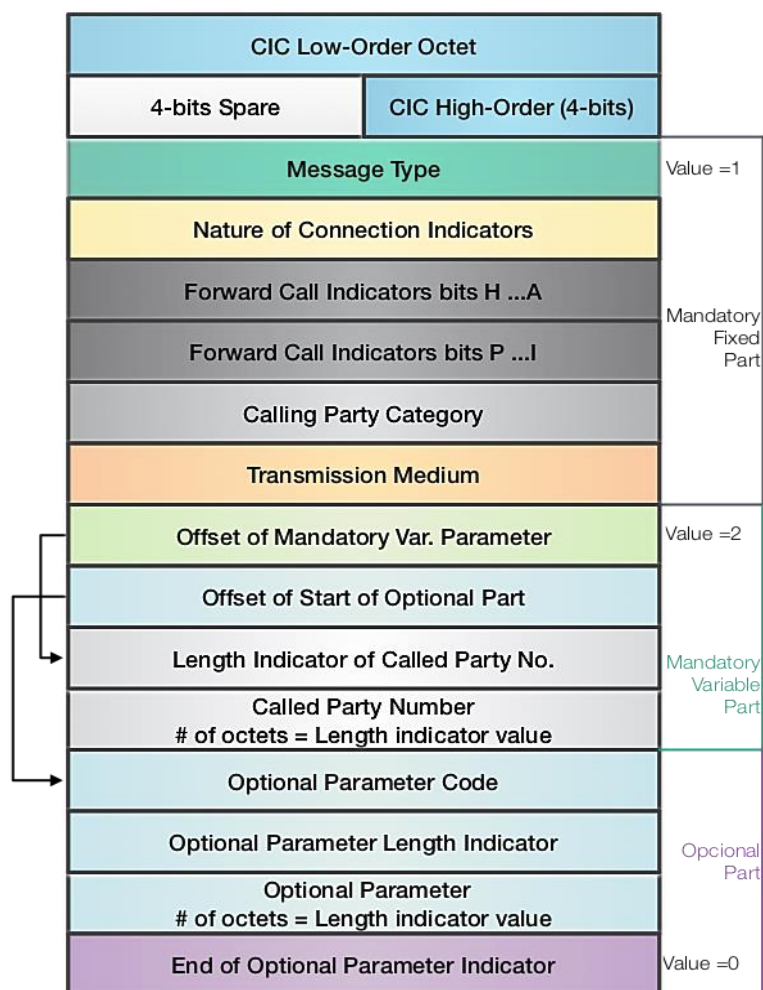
CIC Low-Order Octet

4-bits Spare

CIC High-Order (4-bits)

Message Type

Value =1

Nature of Connection Indicators

Forward Call Indicators bits H ...A

Mandatory Fixed Part

Forward Call Indicators bits P ...I

Calling Party Category

Transmission Medium

Offset of Mandatory Var. Parameter

Value =2

Offset of Start of Optional Part

Length Indicator of Called Party No.

Mandatory Variable Part

Called Party Number
# of octets = Length indicator value

Optional Parameter Code

Optional Parameter Length Indicator

Opcional Part

Optional Parameter
# of octets = Length indicator value

End of Optional Parameter Indicator

Value =0